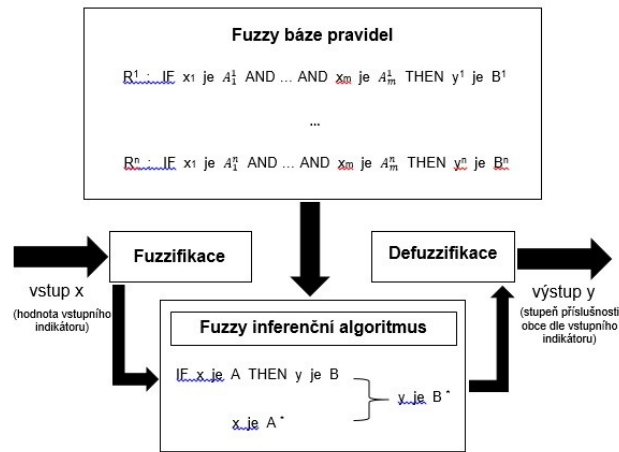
Fuzzy báze pravidel

$R^1$ : IF $x_1$ je $A_1^1$ AND … AND $x_m$ je $A_m^1$ THEN $y^1$ je $B^1$

…

$R^n$ : IF $x_1$ je $A_1^n$ AND … AND $x_m$ je $A_m^n$ THEN $y^n$ je $B^n$

Fuzzifikace

Defuzzifikace

vstup x

(hodnota vstupního indikátoru)

výstup y

(stupeň příslušnosti obce dle vstupního indikátoru)

Fuzzy inferenční algoritmus

IF x je A THEN y je B

x je A *

y je B *